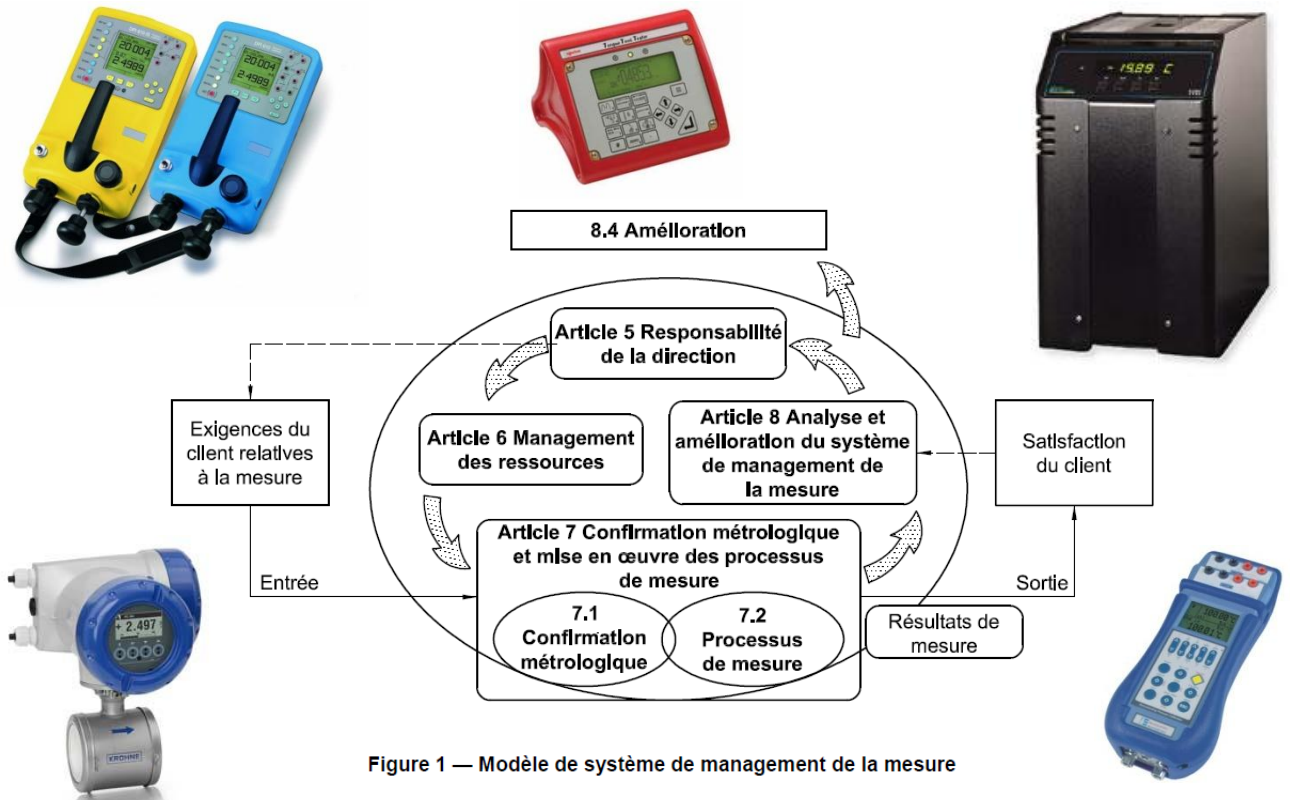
20.004
2.4989
20.004
2.4989

-19.89 C

8.4 Amélioration

Article 5 Responsabilité de la direction

Exigences du client relatives à la mesure

Article 6 Management des ressources

Article 8 Analyse et amélioration du système de management de la mesure

Satisfaction du client

Article 7 Confirmation métrologique et mise en œuvre des processus de mesure

Entrée

Sortie

7.1 Confirmation métrologique

7.2 Processus de mesure

Résultats de mesure

2.497

KROHNE

Figure 1 — Modèle de système de management de la mesure